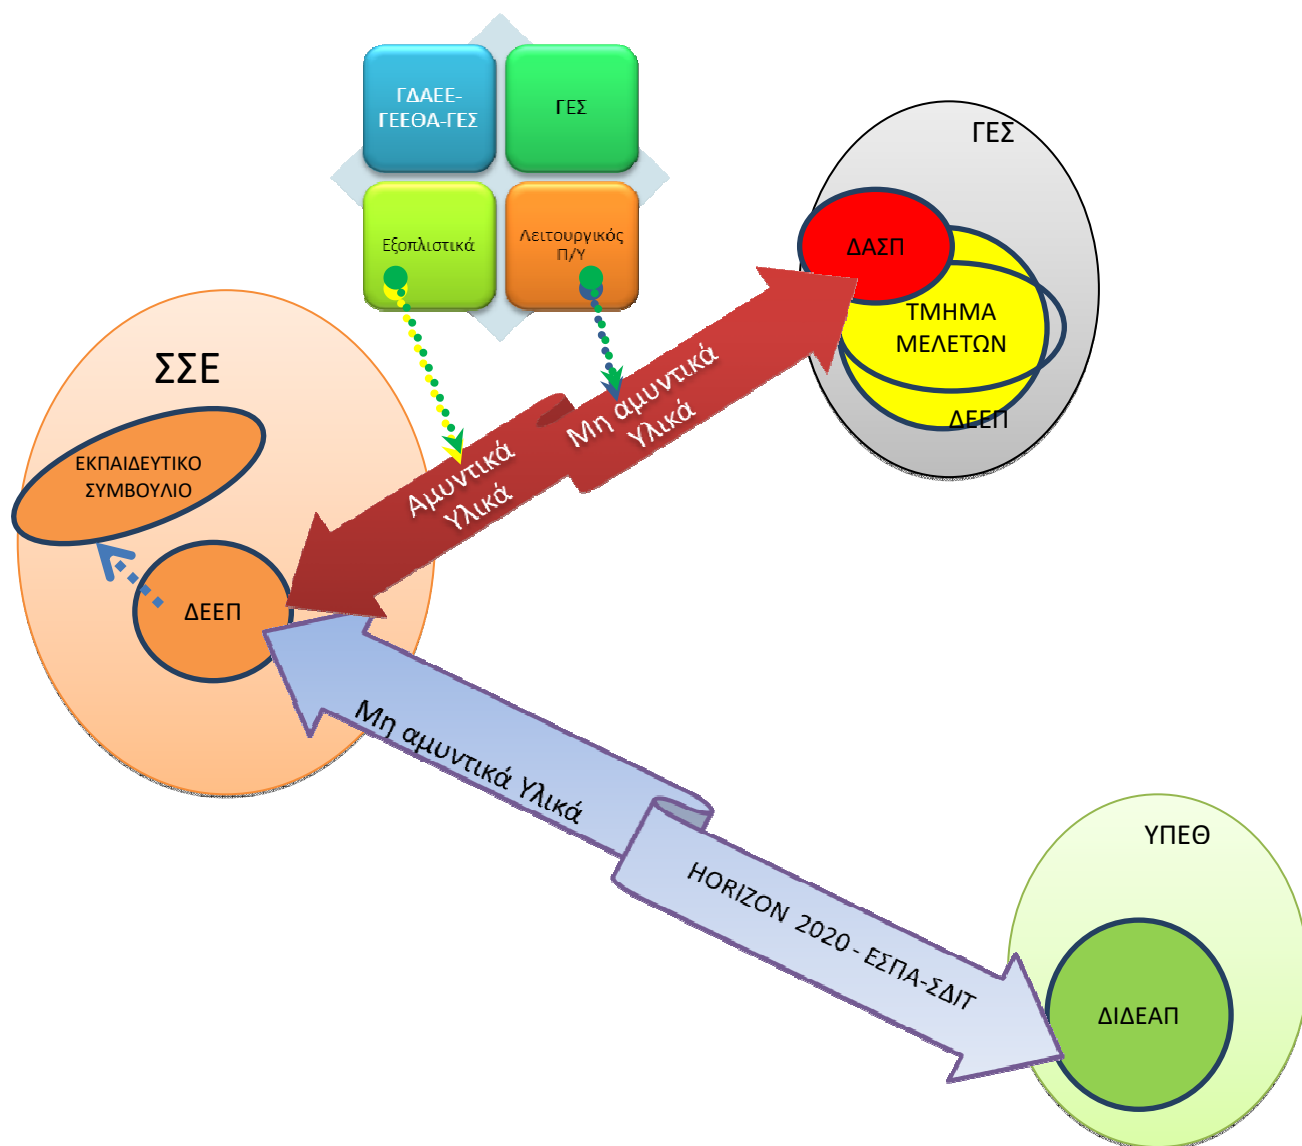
ΓΔΑΕΕ-ΓΕΕΘΑ-ΓΕΣ

ΓΕΣ

Εξοπλιστικά

Λειτουργικός Π/Υ

ΓΕΣ

ΔΑΣΠ

ΤΜΗΜΑ ΜΕΛΕΤΩΝ

ΔΕΕΠ

ΣΣΕ

ΕΚΠΑΙΔΕΥΤΙΚΟ ΣΥΜΒΟΥΛΙΟ

ΔΕΕΠ

Αμυντικά Υλικά

Μη αμυντικά Υλικά

Μη αμυντικά Υλικά

HORIZON 2020 - ΕΣΠΑ-ΣΔΙΤ

ΥΠΕΘ

ΔΙΔΕΑΠ